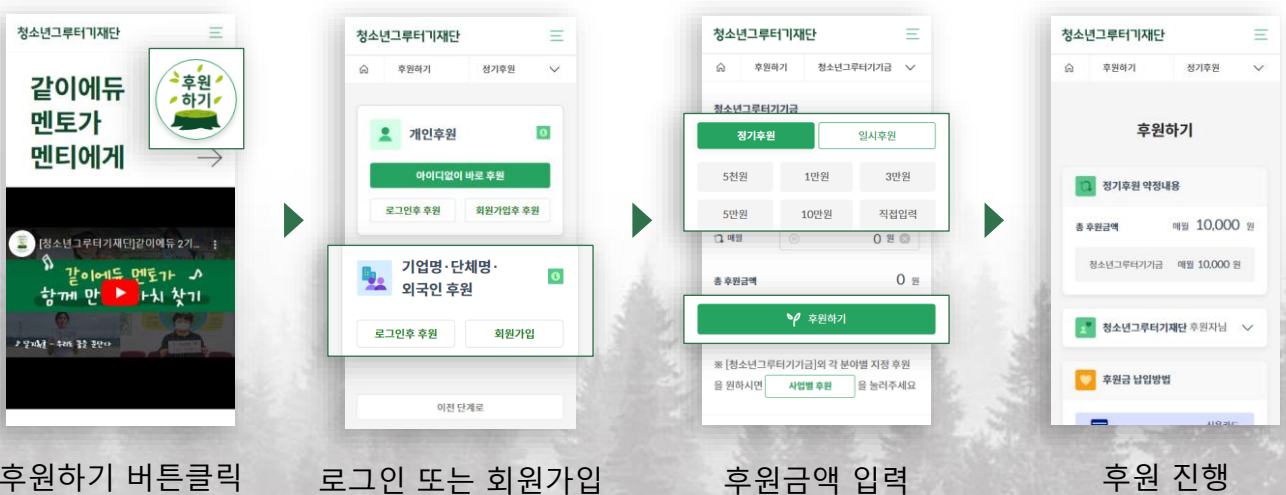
청소년그루터기재단

같이에듀 멘토가 멘티에게

후원 하기

[청소년그루터기재단]같이에듀 2기...

같이에듀 멘토가 함께 만 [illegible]치 찾기

후원하기 버튼클릭

청소년그루터기재단

후원하기 정기후원

개인후원

아이디없이 바로 후원

로그인후 후원 회원가입후 후원

기업명·단체명·외국인 후원

로그인후 후원 회원가입

이전 단계로

로그인 또는 회원가입

청소년그루터기재단

후원하기 청소년그루터기기금

청소년그루터기기금

정기후원 일시후원

5천원 1만원 3만원

5만원 10만원 직접입력

매월 0 원

총 후원금액 0 원

후원하기

※ [청소년그루터기기금]외 각 분야별 지정 후원을 원하시면 사업별 후원 을 눌러주세요

후원금액 입력

청소년그루터기재단

후원하기 정기후원

후원하기

정기후원 약정내용

총 후원금액 매월 10,000 원

청소년그루터기기금 매월 10,000 원

청소년그루터기재단 후원자님

후원금 납입방법

후원 진행